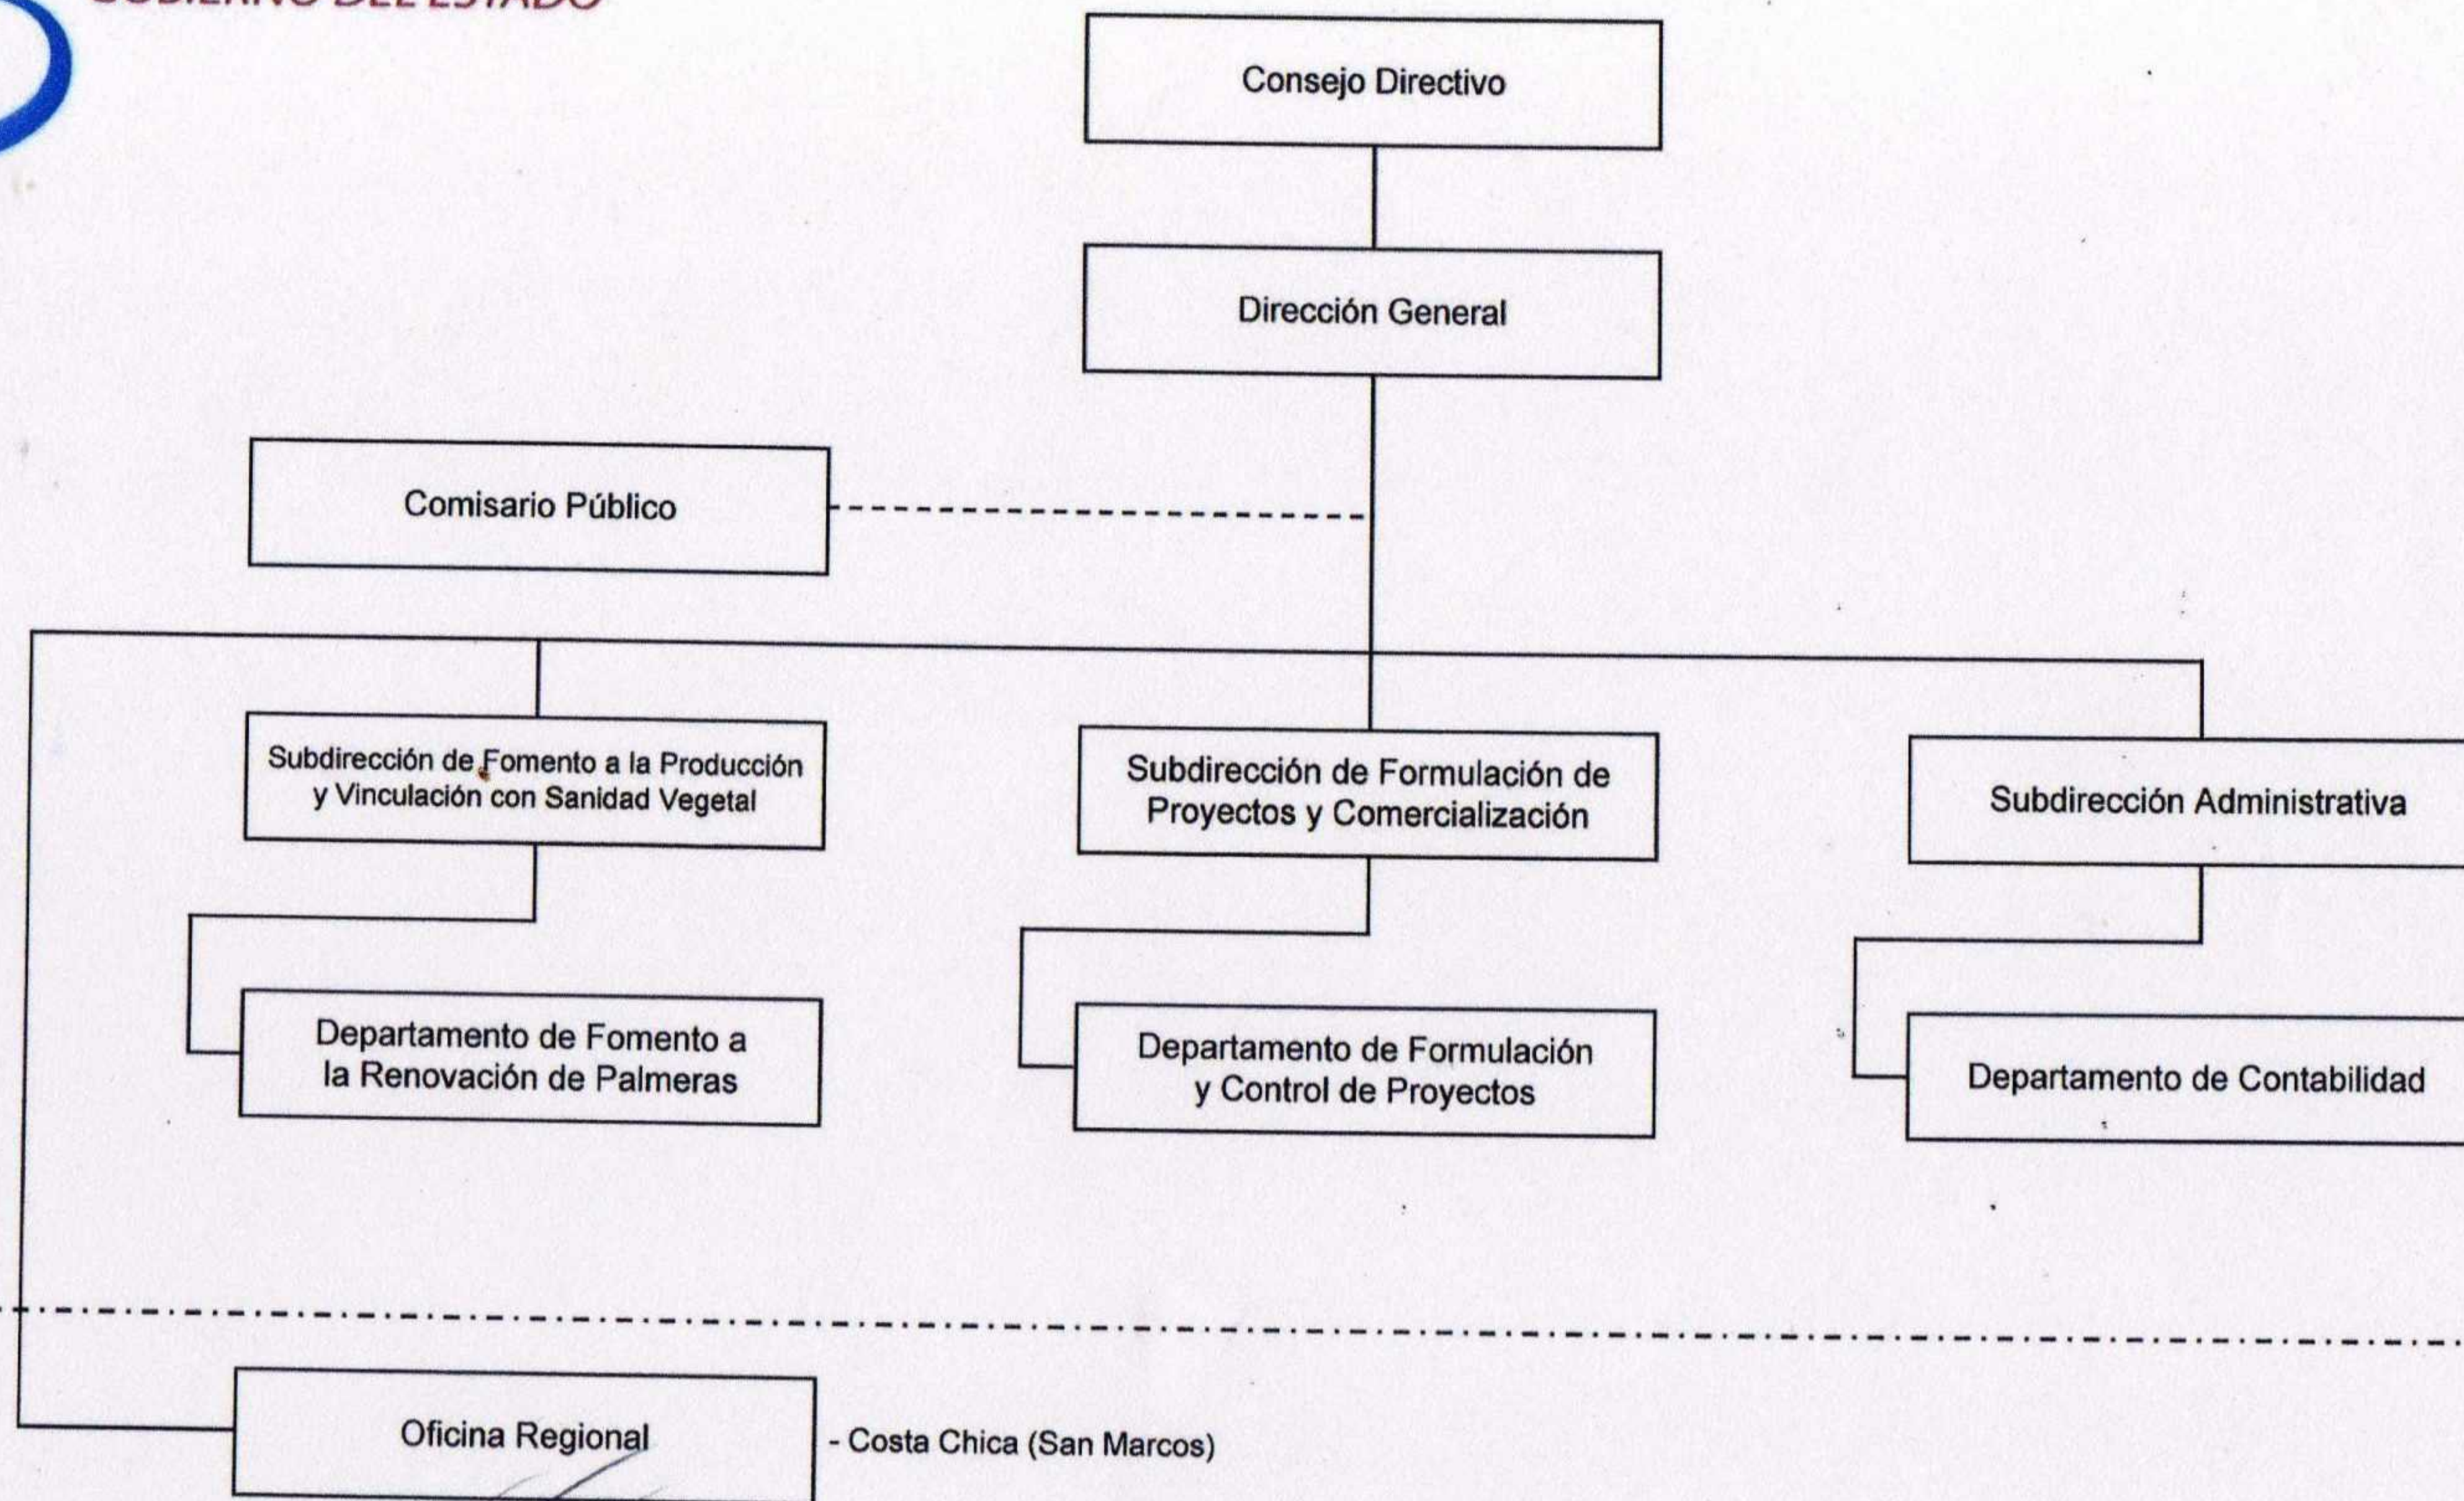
GOBIERNO DEL ESTADO

Consejo Directivo

Dirección General

Comisario Público

Subdirección de Fomento a la Producción y Vinculación con Sanidad Vegetal

Departamento de Fomento a la Renovación de Palmeras

Subdirección de Formulación de Proyectos y Comercialización

Departamento de Formulación y Control de Proyectos

Subdirección Administrativa

Departamento de Contabilidad

Oficina Regional

- Costa Chica (San Marcos)